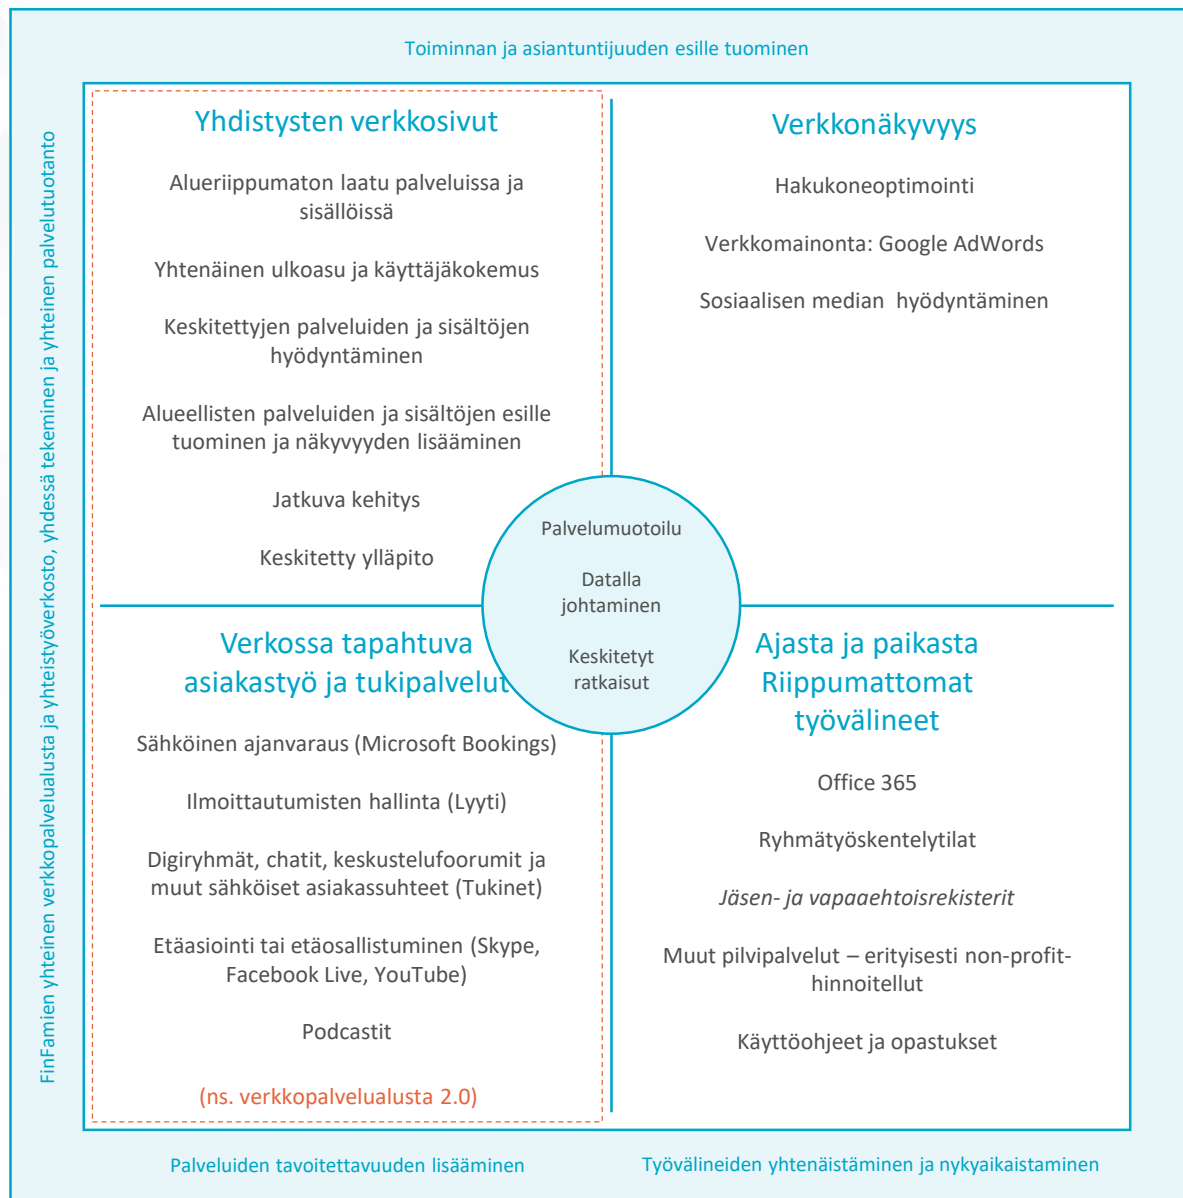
Toiminnan ja asiantuntijuuden esille tuominen

FinFamien yhteinen verkkopalvelualusta ja yhteistyöverkosto, yhdessä tekeminen ja yhteinen palvelutuotanto

Yhdistysten verkkosivut

Alueriippumaton laatu palveluissa ja sisällöissä

Yhtenäinen ulkoasu ja käyttäjäkokemus

Keskitettyjen palveluiden ja sisältöjen hyödyntäminen

Alueellisten palveluiden ja sisältöjen esille tuominen ja näkyvyyden lisääminen

Jatkuva kehitys

Keskitetty ylläpito

Verkkonäkyvyys

Hakukoneoptimointi

Verkkomainonta: Google AdWords

Sosiaalisen median hyödyntäminen

Palvelumuotoilu

Datalla johtaminen

Keskitetyt ratkaisut

Verkossa tapahtuva asiakastyö ja tukipalvelut

Sähköinen ajanvaraus (Microsoft Bookings)

Ilmoittautumisten hallinta (Lyyti)

Digiryhmät, chatit, keskustelufoorumit ja muut sähköiset asiakassuhteet (Tukinet)

Etäasiointi tai etäosallistuminen (Skype, Facebook Live, YouTube)

Podcastit

(ns. verkkopalvelualusta 2.0)

Ajasta ja paikasta Riippumattomat työvälineet

Office 365

Ryhmätyöskentelytilat

Jäsen- ja vapaaehtoisrekisterit

Muut pilvipalvelut – erityisesti non-profit-hinnoitellut

Käyttöohjeet ja opastukset

Palveluiden tavoitettavuuden lisääminen

Työvälineiden yhtenäistäminen ja nykyaikaistaminen